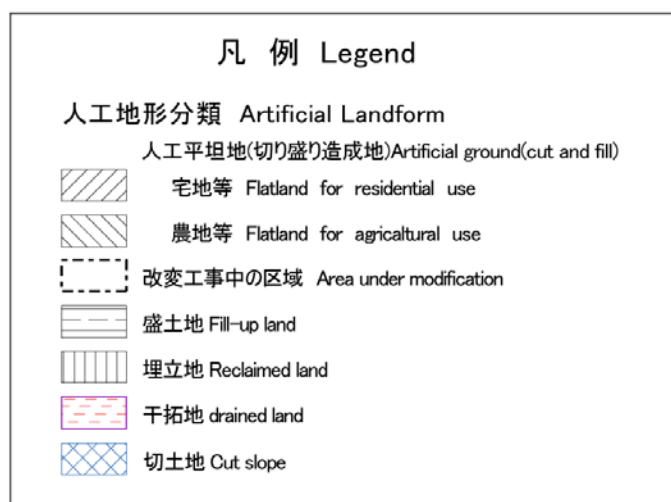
凡 例 Legend

人工地形分類 Artificial Landform

人工平坦地(切り盛り造成地)Artificial ground(cut and fill)

宅地等 Flatland for residential use

農地等 Flatland for agricaltural use

改変工事中の区域 Area under modification

盛土地 Fill-up land

埋立地 Reclaimed land

干拓地 drained land

切土地 Cut slope